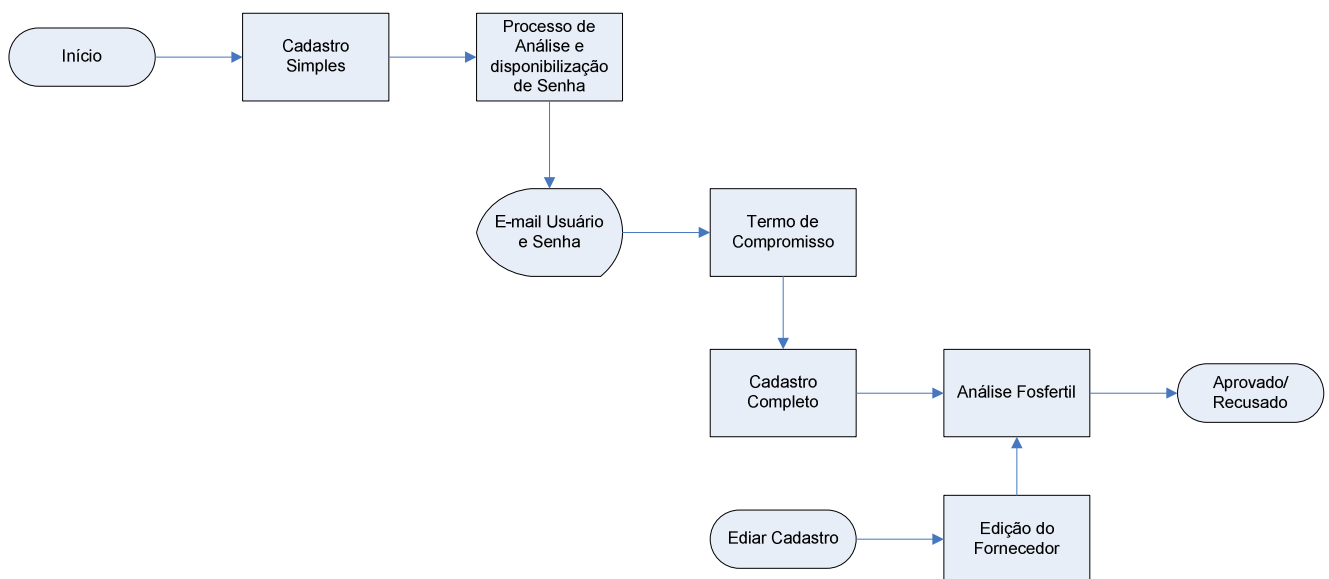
Início

Cadastro Simples

Processo de Análise e disponibilização de Senha

E-mail Usuário e Senha

Termo de Compromisso

Cadastro Completo

Análise Fosfertil

Aprovado/ Recusado

Ediar Cadastro

Edição do Fornecedor